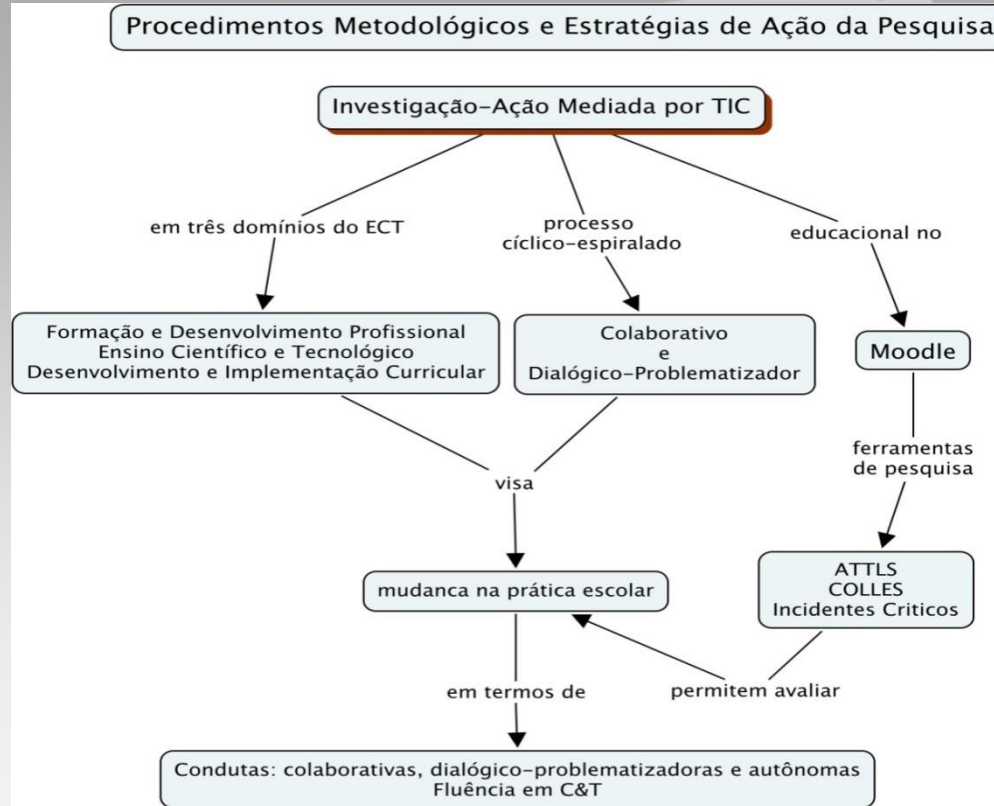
Procedimentos Metodológicos e Estratégias de Ação da Pesquisa

Investigação-Ação Mediada por TIC

em três domínios do ECT

processo cíclico-espiralado

educacional no

Formação e Desenvolvimento Profissional
Ensino Científico e Tecnológico
Desenvolvimento e Implementação Curricular

Colaborativo
e
Dialógico-Problematizador

Moodle

ferramentas de pesquisa

visa

ATTLS
COLLES
Incidentes Criticos

mudanca na prática escolar

em termos de

permitem avaliar

Condutas: colaborativas, dialógico-problematizadoras e autônomas
Fluência em C&T